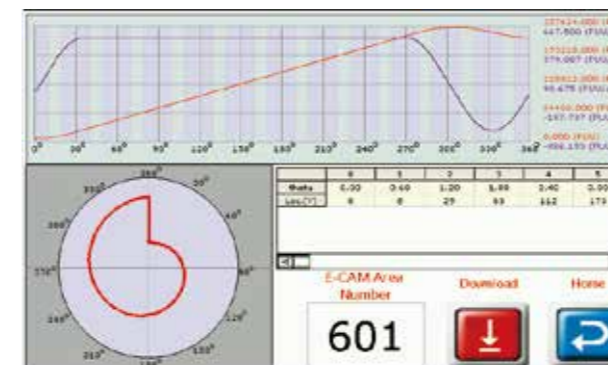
177424.000 (PUU)
447.500 (PUU)
153210.000 (PUU)
379.067 (PUU)
118812.000 (PUU)
98.675 (PUU)
84406.000 (PUU)
-197.707 (PUU)
0.000 (PUU)
-496.155 (PUU)

0° 30° 60° 90° 120° 150° 180° 210° 240° 270° 300° 330° 360°

360°
330° 30°
300° 60°
270° 90°
240° 120°
210° 150°

| | 0 | 1 | 2 | 3 | 4 | 5 |
|---|---|---|---|---|---|---|
| Deg | 0.00 | 0.60 | 1.20 | 1.80 | 2.40 | 3.00 |
| Lea(Y) | 0 | 0 | 29 | 63 | 112 | 173 |

E-CAM Area Number

601

Download

Home